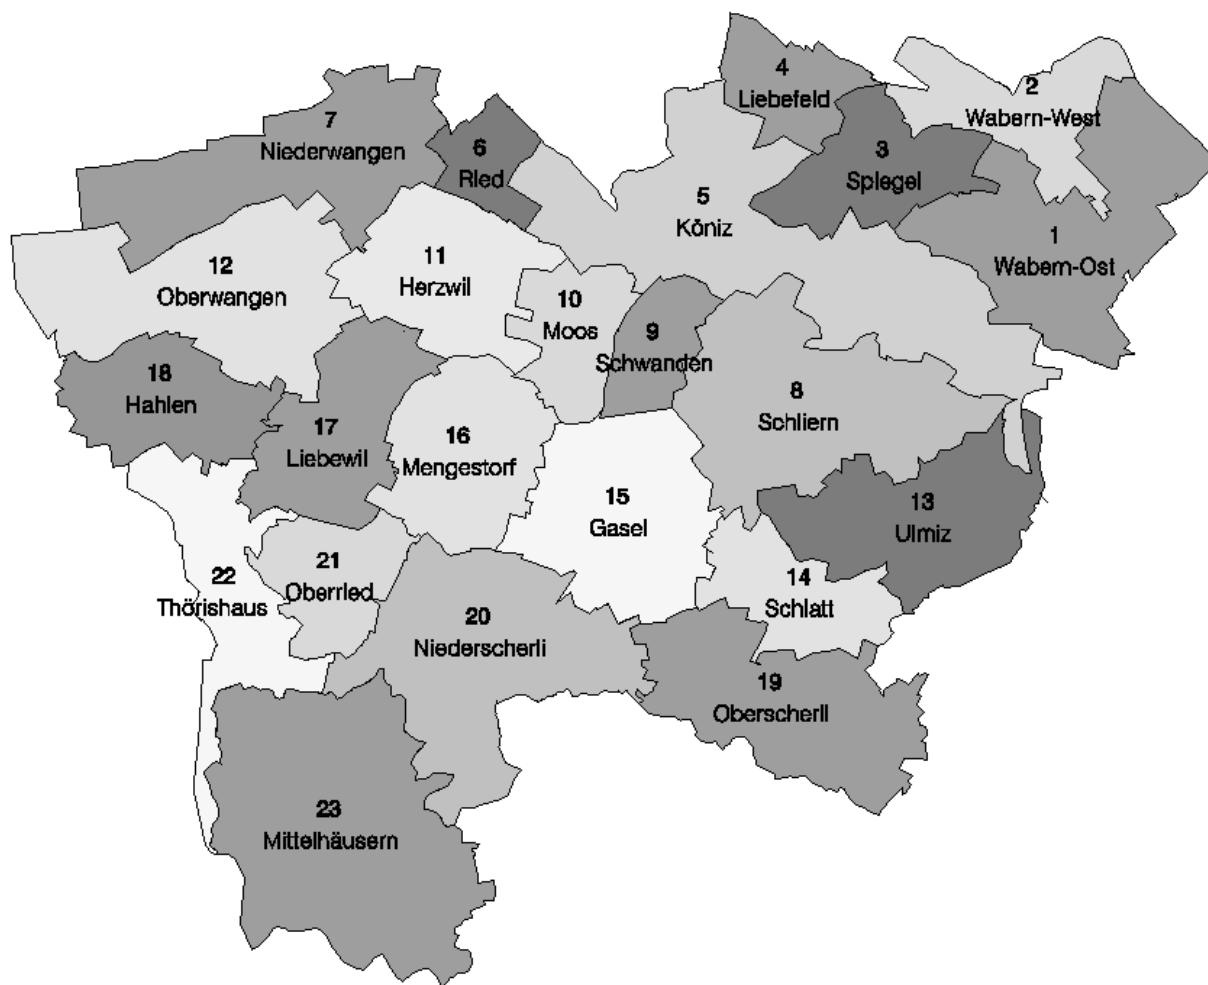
4
Liebefeld

2
Wabern-West

7
Niederwangen

6
Ried

3
Spiegel

5
Köniz

1
Wabern-Ost

12
Oberwangen

11
Herzwil

10
Moos

9
Schwanden

18
Hahlen

17
Liebewil

16
Mengestorf

8
Schliern

15
Gasel

13
Ulmiz

22
Thörishaus

21
Oberried

20
Niederscherli

14
Schlatt

19
Oberscherli

23
Mittelhäusern